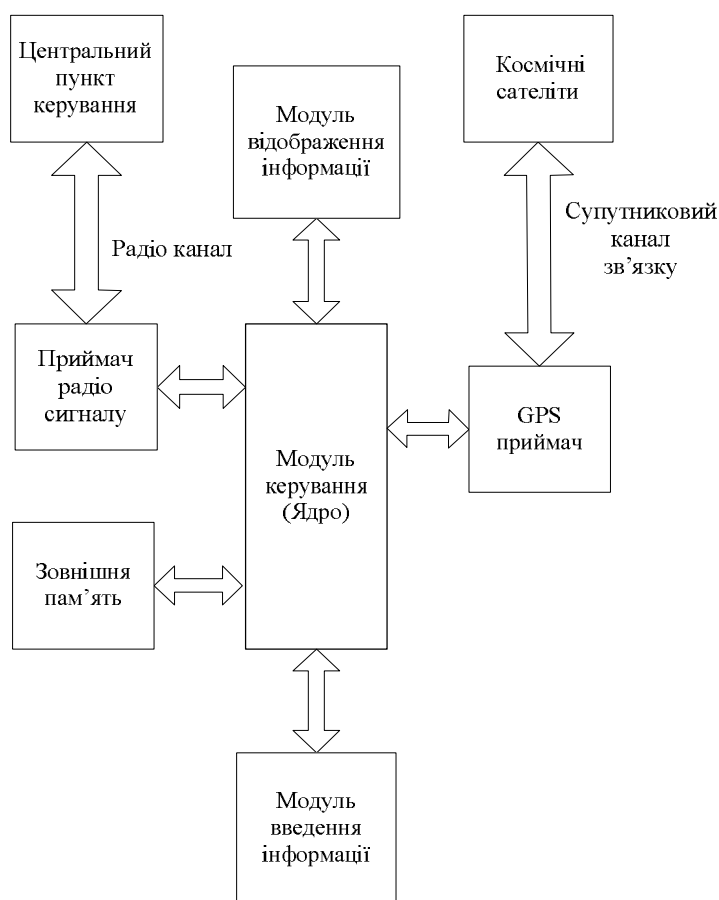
Центральний пункт керування

Модуль відображення інформації

Космічні сателіти

Радіо канал

Супутниковий канал зв’язку

Приймач радіо сигналу

Модуль керування (Ядро)

GPS приймач

Зовнішня пам’ять

Модуль введення інформації